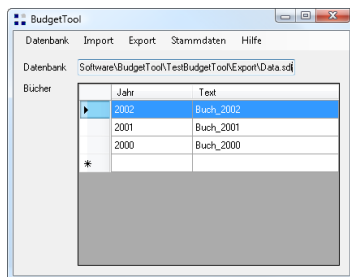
BudgetTool

Datenbank Import Export Stammdaten Hilfe

Datenbank Software\BudgetTool\TestBudgetTool\Export\Data.sdf

Bücher

| | Jahr | Text |
|---|---|---|
| ▸ | 2002 | Buch_2002 |
| | 2001 | Buch_2001 |
| | 2000 | Buch_2000 |
| * | | |